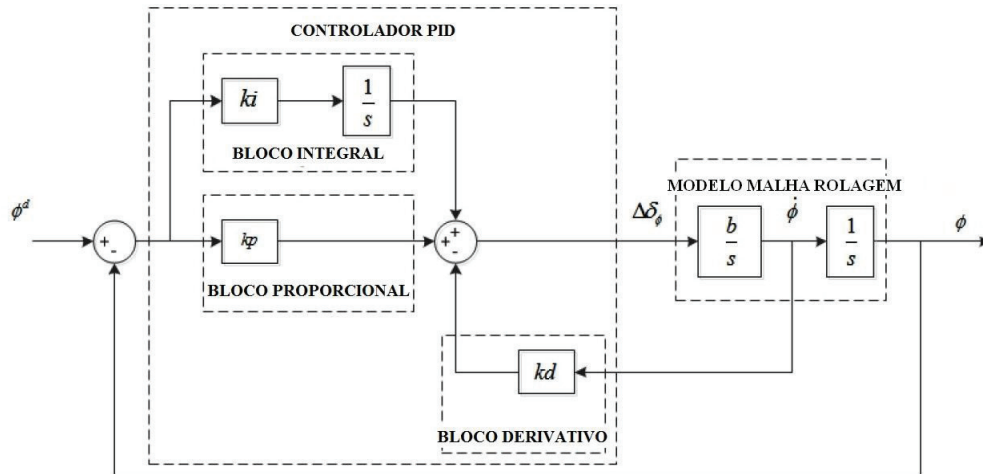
CONTROLADOR PID

$ki$

$\frac{1}{s}$

BLOCO INTEGRAL

$\phi^d$

+
-

$kp$

BLOCO PROPORCIONAL

+
+
-

$\Delta\delta_\phi$

MODELO MALHA ROLAGEM

$\frac{b}{s}$

$\dot{\phi}$

$\frac{1}{s}$

$\phi$

$kd$

BLOCO DERIVATIVO